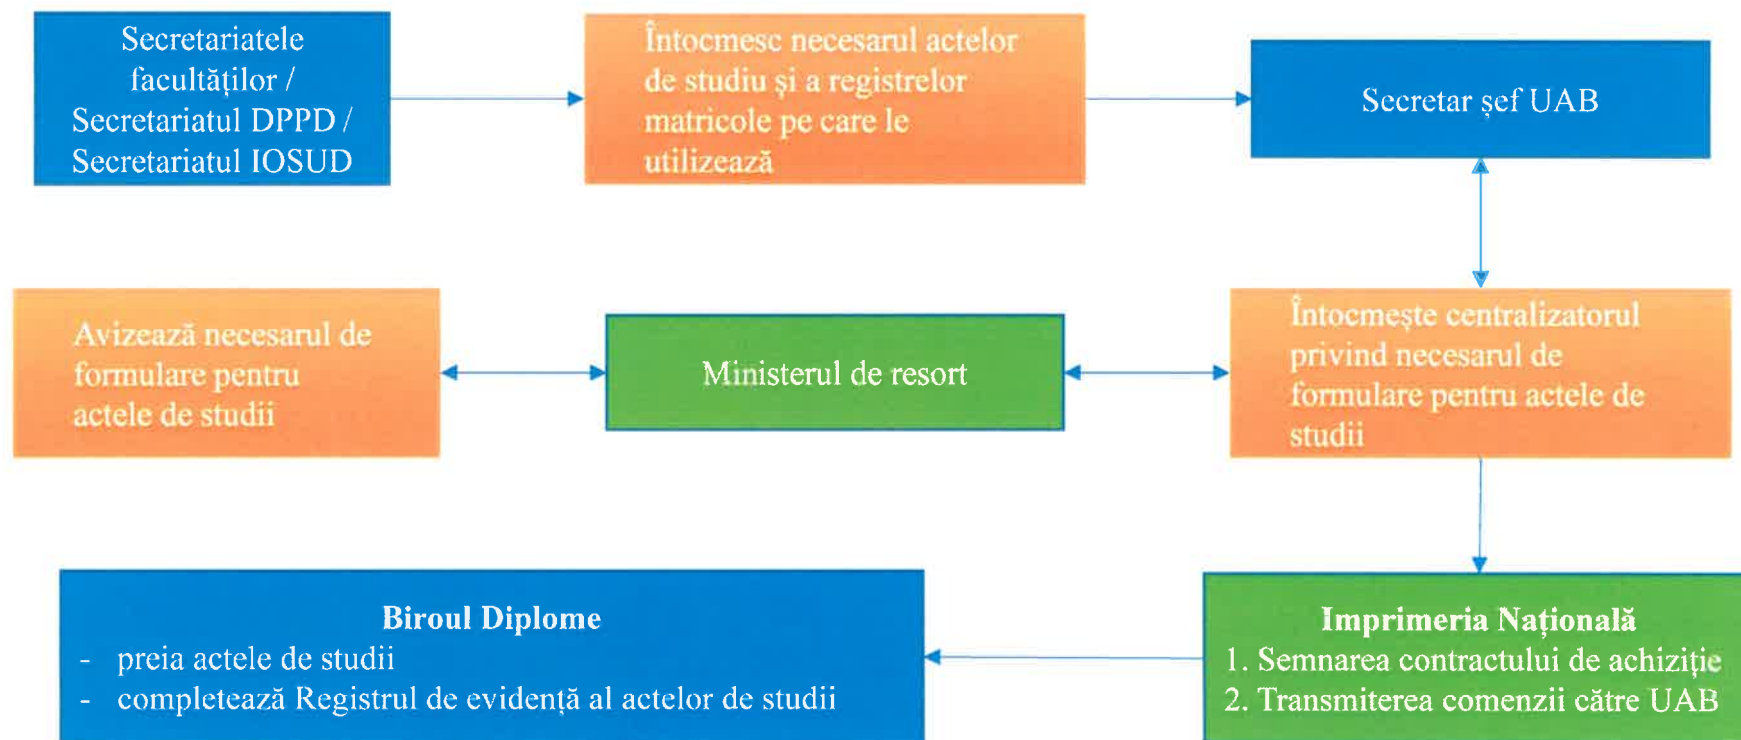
Secretariatele facultăților / Secretariatul DPPD / Secretariatul IOSUD

Întocmesc necesarul actelor de studiu și a registrelor matricole pe care le utilizează

Secretar șef UAB

Avizează necesarul de formulare pentru actele de studii

Ministerul de resort

Întocmește centralizatorul privind necesarul de formulare pentru actele de studii

Biroul Diplome
- preia actele de studii
- completează Registrul de evidență al actelor de studii

Imprimeria Națională
1. Semnarea contractului de achiziție
2. Transmiterea comenzii către UAB